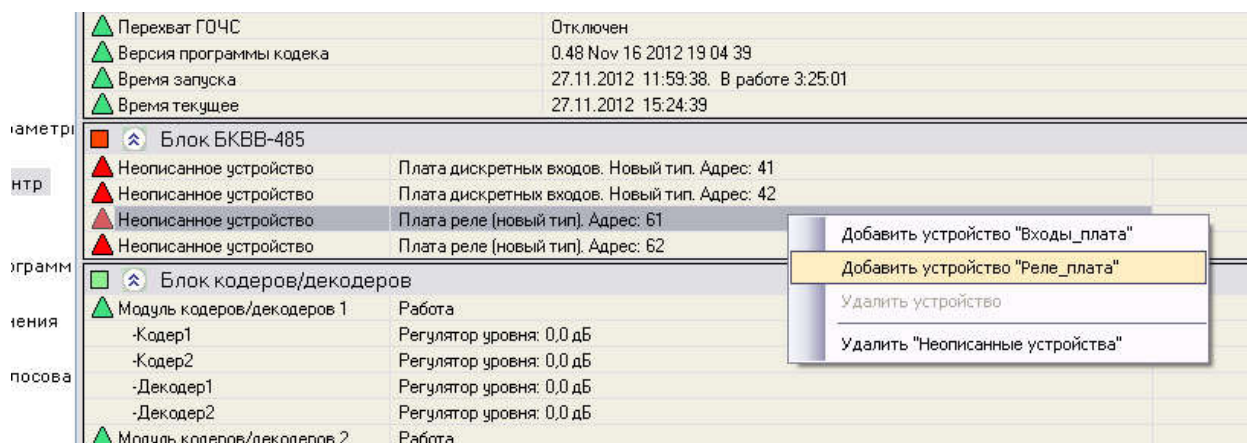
Перехват ГОЧС | Отключен
Версия программы кодека | 0.48 Nov 16 2012 19 04 39
Время запуска | 27.11.2012 11:59:38. В работе 3:25:01
Время текущее | 27.11.2012 15:24:39

раметры
нтр
рограмм
нения
посова

Блок БКВВ-485
Неописанное устройство | Плата дискретных входов. Новый тип. Адрес: 41
Неописанное устройство | Плата дискретных входов. Новый тип. Адрес: 42
Неописанное устройство | Плата реле (новый тип). Адрес: 61
Неописанное устройство | Плата реле (новый тип). Адрес: 62

Добавить устройство "Входы_плата"
Добавить устройство "Реле_плата"
Удалить устройство
Удалить "Неописанные устройства"

Блок кодеров/декодеров
Модуль кодеров/декодеров 1 | Работа
-Кодер1 | Регулятор уровня: 0,0 дБ
-Кодер2 | Регулятор уровня: 0,0 дБ
-Декодер1 | Регулятор уровня: 0,0 дБ
-Декодер2 | Регулятор уровня: 0,0 дБ
Модуль кодеров/декодеров 2 | Работа